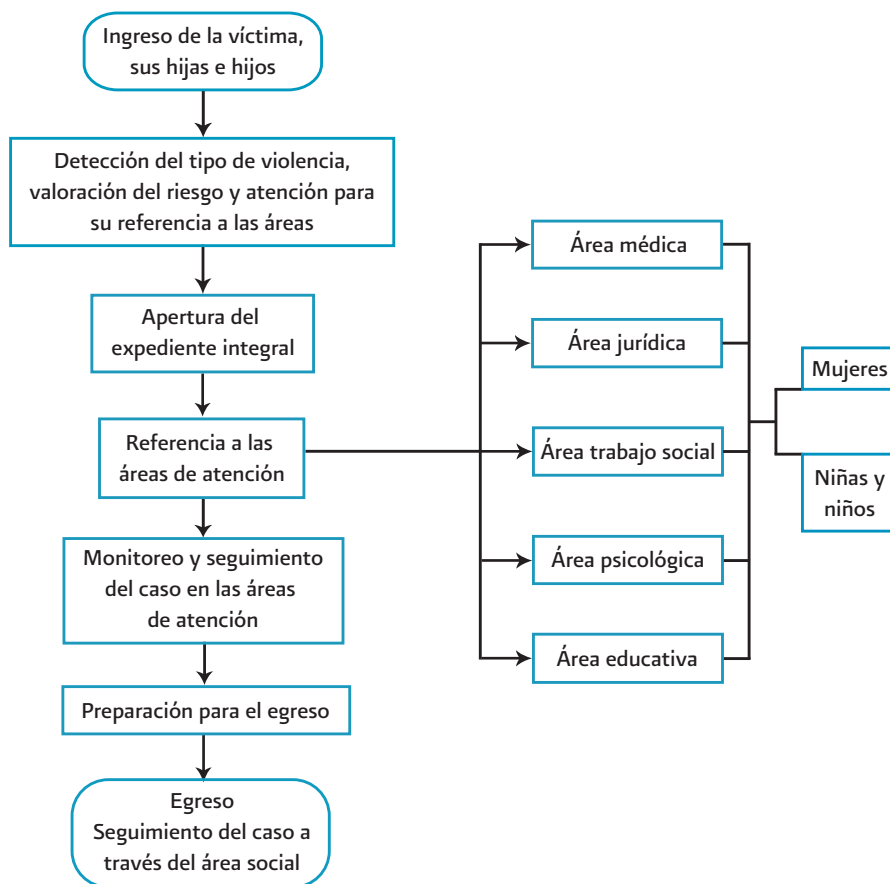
Ingreso de la víctima, sus hijas e hijos

Detección del tipo de violencia, valoración del riesgo y atención para su referencia a las áreas

Apertura del expediente integral

Referencia a las áreas de atención

Monitoreo y seguimiento del caso en las áreas de atención

Preparación para el egreso

Egreso
Seguimiento del caso a través del área social

Área médica

Área jurídica

Área trabajo social

Área psicológica

Área educativa

Mujeres

Niñas y niños